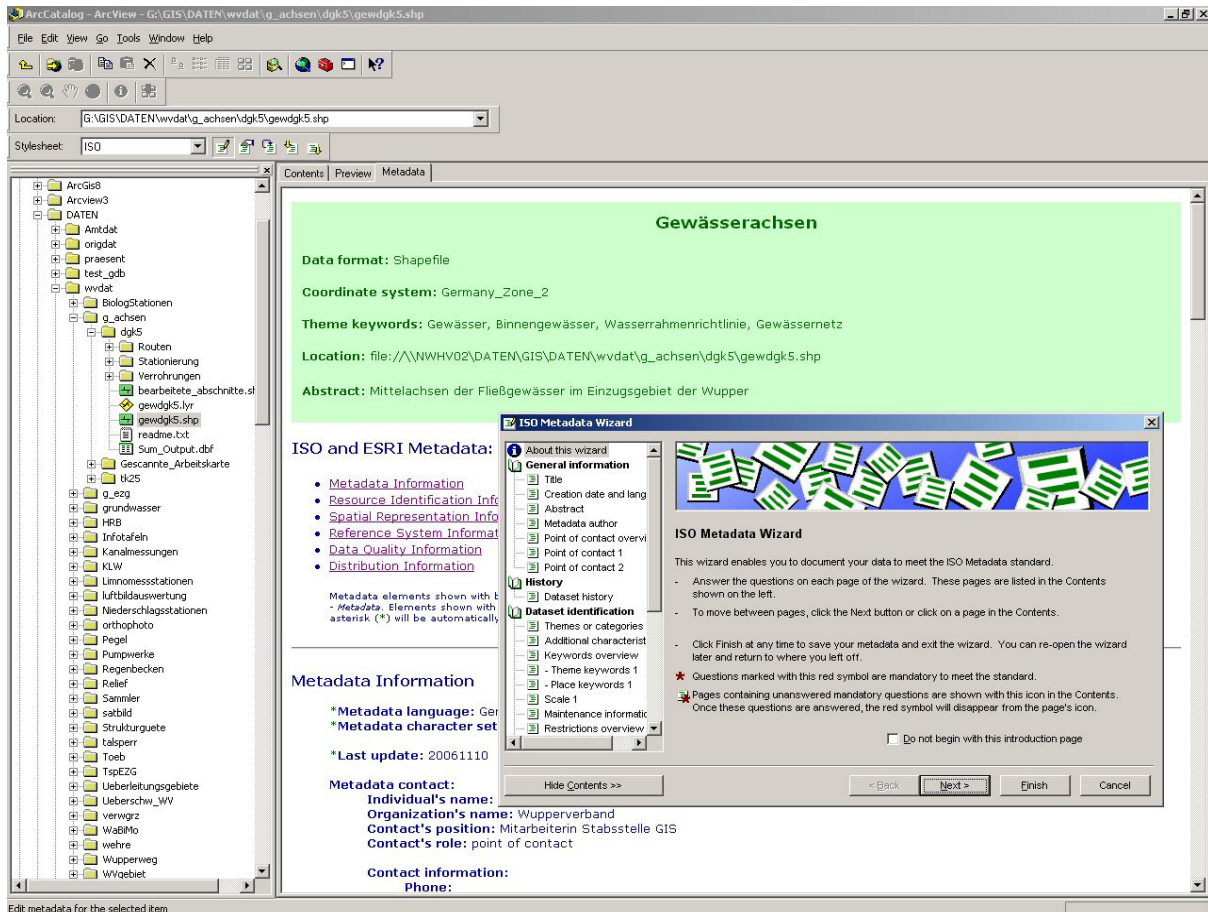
ArcCatalog - ArcView - G:\GIS\DATEN\wvdat\g_achsen\dgk5\gewdgk5.shp

File Edit View Go Tools Window Help

Location: G:\GIS\DATEN\wvdat\g_achsen\dgk5\gewdgk5.shp

Stylesheet: ISO

ArcGis8
Arcview3
DATEN
Amtdat
origdat
praesent
test_gdb
wvdat
BiologStationen
g_achsen
dgk5
Routen
Stationierung
Verrohrungen
bearbeitete_abschnitte.sl
gewdgk5.lyr
gewdgk5.shp
readme.txt
Sum_Output.dbf
Gescannte_Arbeitskarte
tk25
g_ezg
grundwasser
HRB
Infotafeln
Kanalmessungen
KLW
Limnomessstationen
luftbildauswertung
Niederschlagsstationen
orthophoto
Pegel
Pumpwerke
Regenbecken
Relief
Sammler
satbild
Strukturguete
talsperr
Toeb
TspEZG
Ueberleitungsgebiete
Ueberschw_WV
verwgrz
WaBiMo
wehre
Wupperweg
WVgebiet

Contents Preview Metadata

Gewässerachsen

Data format: Shapefile

Coordinate system: Germany_Zone_2

Theme keywords: Gewässer, Binnengewässer, Wasserrahmenrichtlinie, Gewässernetz

Location: file://\\NWHV02\DATEN\GIS\DATEN\wvdat\g_achsen\dgk5\gewdgk5.shp

Abstract: Mittelachsen der Fließgewässer im Einzugsgebiet der Wupper

ISO and ESRI Metadata:

• Metadata Information
• Resource Identification Info
• Spatial Representation Info
• Reference System Informat
• Data Quality Information
• Distribution Information

Metadata elements shown with b - Metadata. Elements shown with asterisk (*) will be automatically

Metadata Information

*Metadata language: Ger
*Metadata character set

*Last update: 20061110

Metadata contact:
Individual's name:
Organization's name: Wupperverband
Contact's position: Mitarbeiterin Stabsstelle GIS
Contact's role: point of contact

Contact information:
Phone:

ISO Metadata Wizard

About this wizard
General information
Title
Creation date and lang
Abstract
Metadata author
Point of contact overvi
Point of contact 1
Point of contact 2
History
Dataset history
Dataset identification
Themes or categories
Additional characterist
Keywords overview
- Theme keywords 1
- Place keywords 1
Scale 1
Maintenance informatic
Restrictions overview

ISO Metadata Wizard

This wizard enables you to document your data to meet the ISO Metadata standard.

- Answer the questions on each page of the wizard. These pages are listed in the Contents shown on the left.

- To move between pages, click the Next button or click on a page in the Contents.

- Click Finish at any time to save your metadata and exit the wizard. You can re-open the wizard later and return to where you left off.

* Questions marked with this red symbol are mandatory to meet the standard.

Pages containing unanswered mandatory questions are shown with this icon in the Contents. Once these questions are answered, the red symbol will disappear from the page's icon.

Do not begin with this introduction page

Hide Contents >>
< Back
Next >
Finish
Cancel

Edit metadata for the selected item